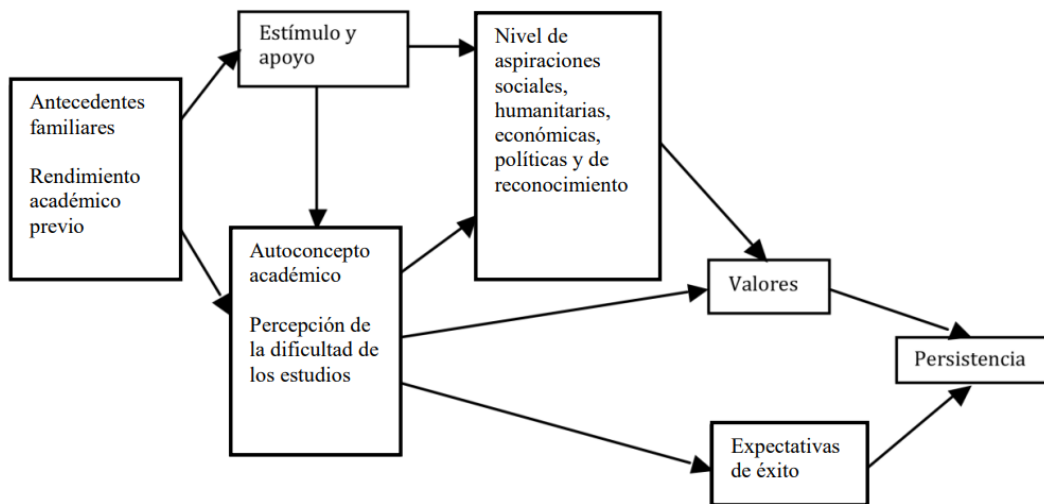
Antecedentes familiares

Rendimiento académico previo

Estímulo y apoyo

Nivel de aspiraciones sociales, humanitarias, económicas, políticas y de reconocimiento

Autoconcepto académico

Percepción de la dificultad de los estudios

Valores

Persistencia

Expectativas de éxito